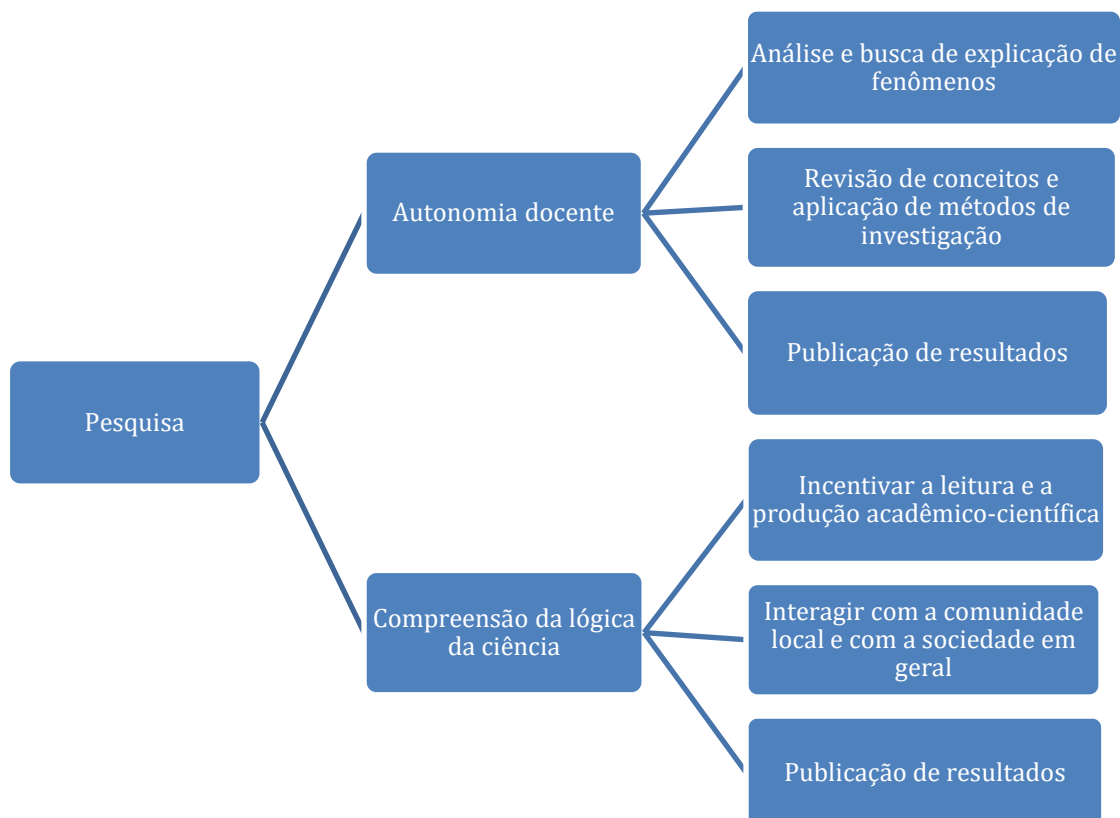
Pesquisa

Autonomia docente

Análise e busca de explicação de fenômenos

Revisão de conceitos e aplicação de métodos de investigação

Publicação de resultados

Compreensão da lógica da ciência

Incentivar a leitura e a produção acadêmico-científica

Interagir com a comunidade local e com a sociedade em geral

Publicação de resultados